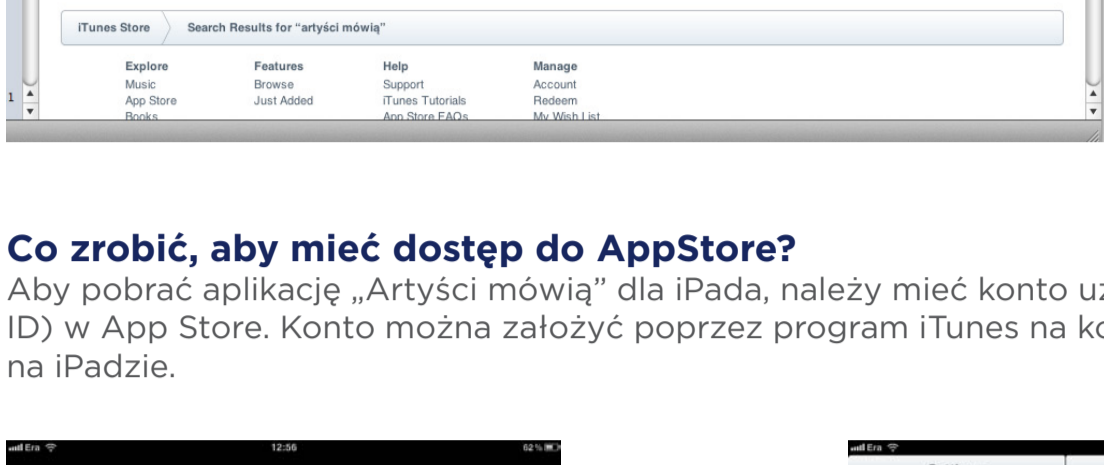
iTunes Store
Search Results for "artyści mówią"

Explore
Music
App Store
Books

Features
Browse
Just Added

Help
Support
iTunes Tutorials
App Store FAQs

Manage
Account
Redeem
My Wish List

1

Co zrobić, aby mieć dostęp do AppStore?
Aby pobrać aplikację „Artyści mówią" dla iPada, należy mieć konto u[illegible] ID) w App Store. Konto można założyć poprzez program iTunes na k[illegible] na iPadzie.

Era
12:56
62 %

Era